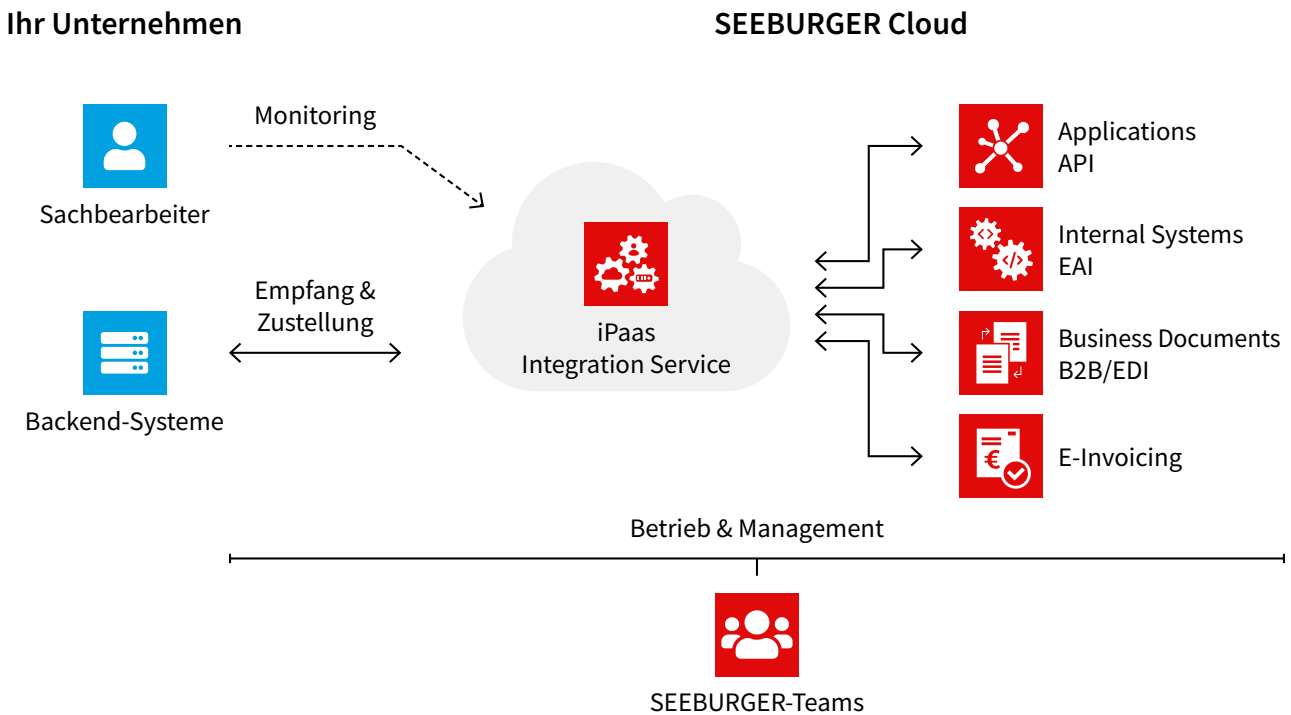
Ihr Unternehmen

SEEBURGER Cloud

Monitoring

Sachbearbeiter

Empfang & Zustellung

Backend-Systeme

iPaas
Integration Service

Applications
API

Internal Systems
EAI

Business Documents
B2B/EDI

E-Invoicing

Betrieb & Management

SEEBURGER-Teams